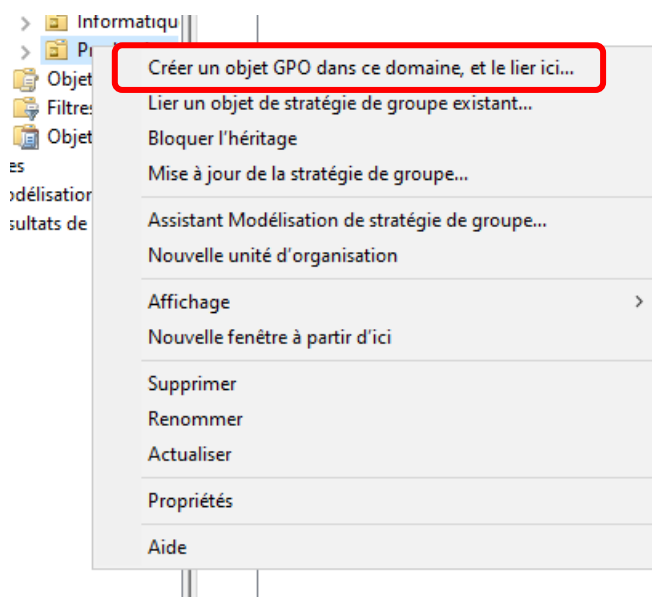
Informatiqu
Pr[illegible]
Objet
Filtres
Objet
es
odélisation
sultats de

Créer un objet GPO dans ce domaine, et le lier ici...
Lier un objet de stratégie de groupe existant...
Bloquer l'héritage
Mise à jour de la stratégie de groupe...

Assistant Modélisation de stratégie de groupe...
Nouvelle unité d'organisation

Affichage
Nouvelle fenêtre à partir d'ici

Supprimer
Renommer
Actualiser

Propriétés

Aide